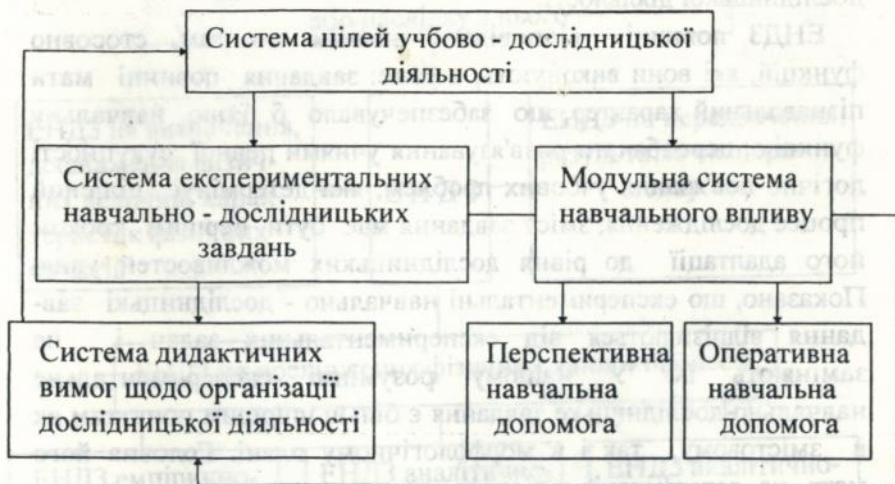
Система цілей учбово - дослідницької діяльності

Система експериментальних навчально - дослідницьких завдань

Модульна система навчального впливу

Система дидактичних вимог щодо організації дослідницької діяльності

Перспективна навчальна допомога

Оперативна навчальна допомога